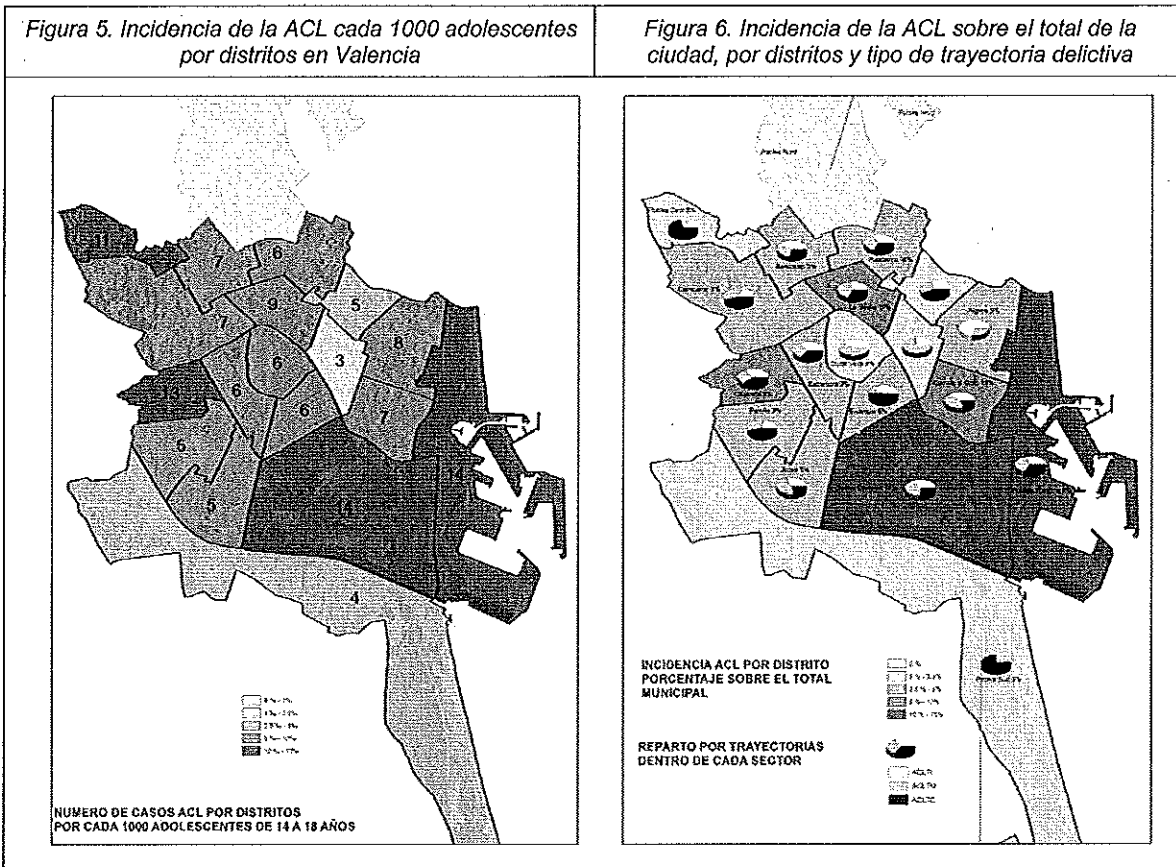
| Figura 5. Incidencia de la ACL cada 1000 adolescentes por distritos en Valencia | Figura 6. Incidencia de la ACL sobre el total de la ciudad, por distritos y tipo de trayectoria delictiva |
|---|---|

11
7
8
9
7
5
6
6
3
8
13
6
7
6
5
5
14
14
4

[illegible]
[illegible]
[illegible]
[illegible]
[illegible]

NUMERO DE CASOS ACL POR DISTRITOS
POR CADA 1000 ADOLESCENTES DE 14 A 18 AÑOS

INCIDENCIA ACL POR DISTRITO
PORCENTAJE SOBRE EL TOTAL MUNICIPAL

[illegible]
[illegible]
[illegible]
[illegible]
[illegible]

REPARTO POR TRAYECTORIAS DENTRO DE CADA SECTOR

ACLR
ACLTD
ACLTC